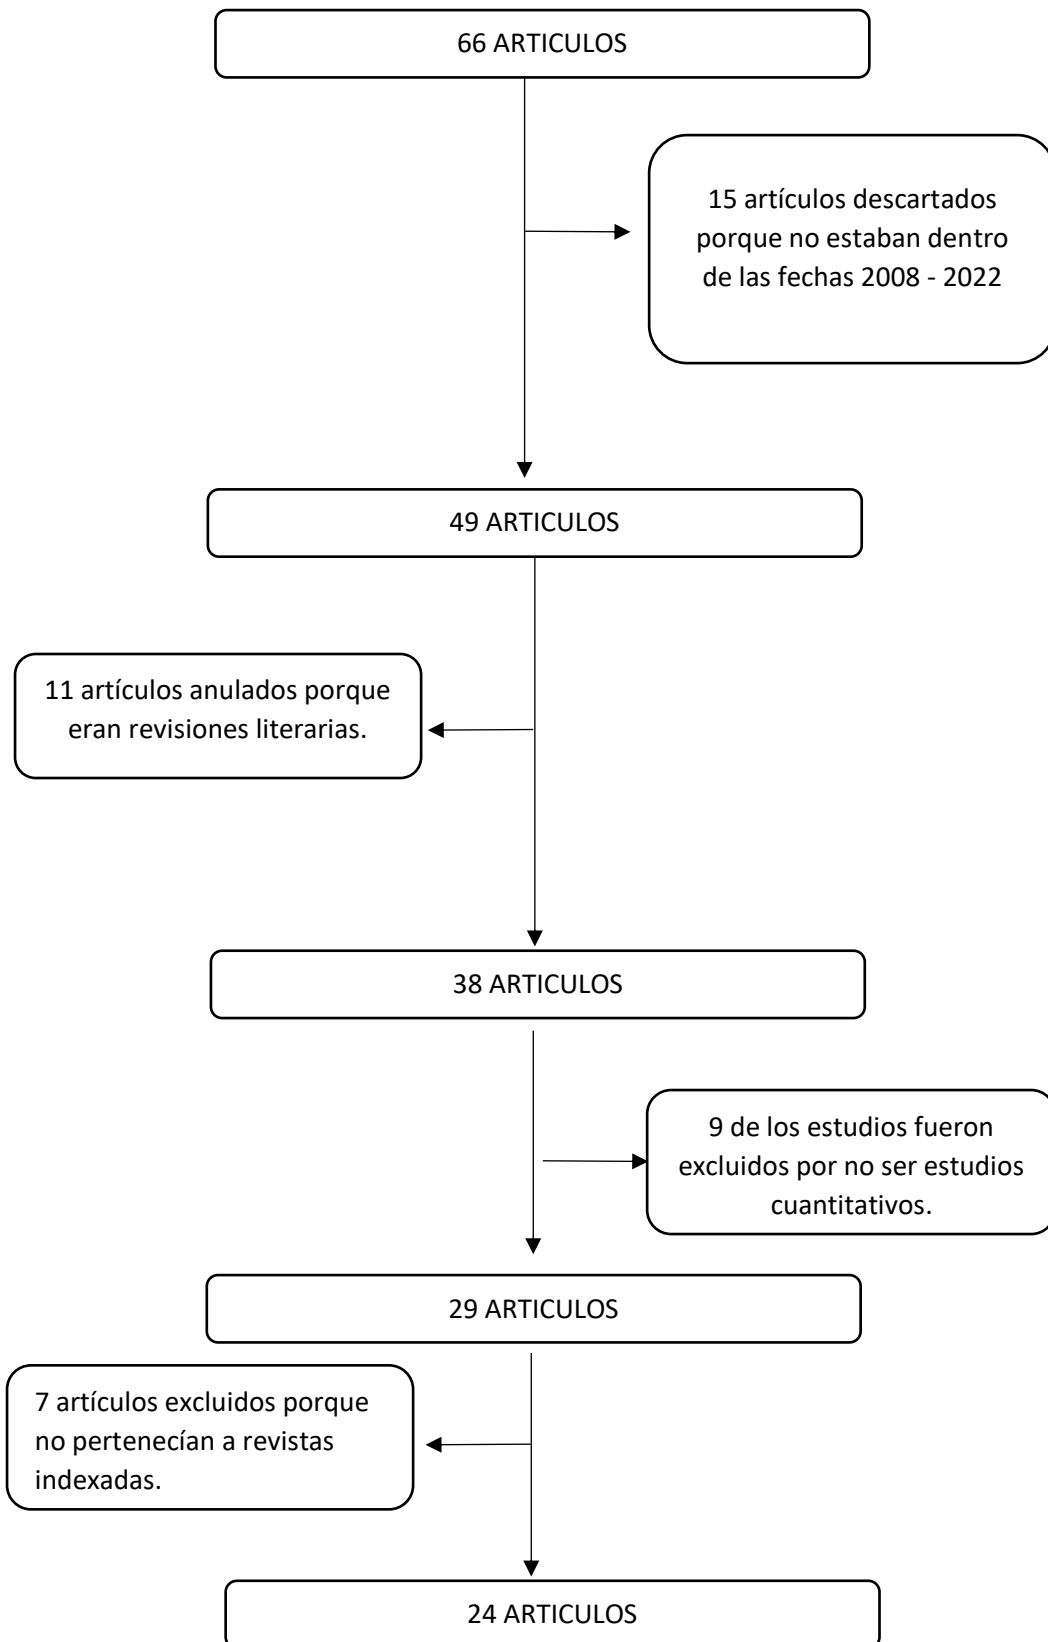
66 ARTICULOS

15 artículos descartados porque no estaban dentro de las fechas 2008 - 2022

49 ARTICULOS

11 artículos anulados porque eran revisiones literarias.

38 ARTICULOS

9 de los estudios fueron excluidos por no ser estudios cuantitativos.

29 ARTICULOS

7 artículos excluidos porque no pertenecían a revistas indexadas.

24 ARTICULOS